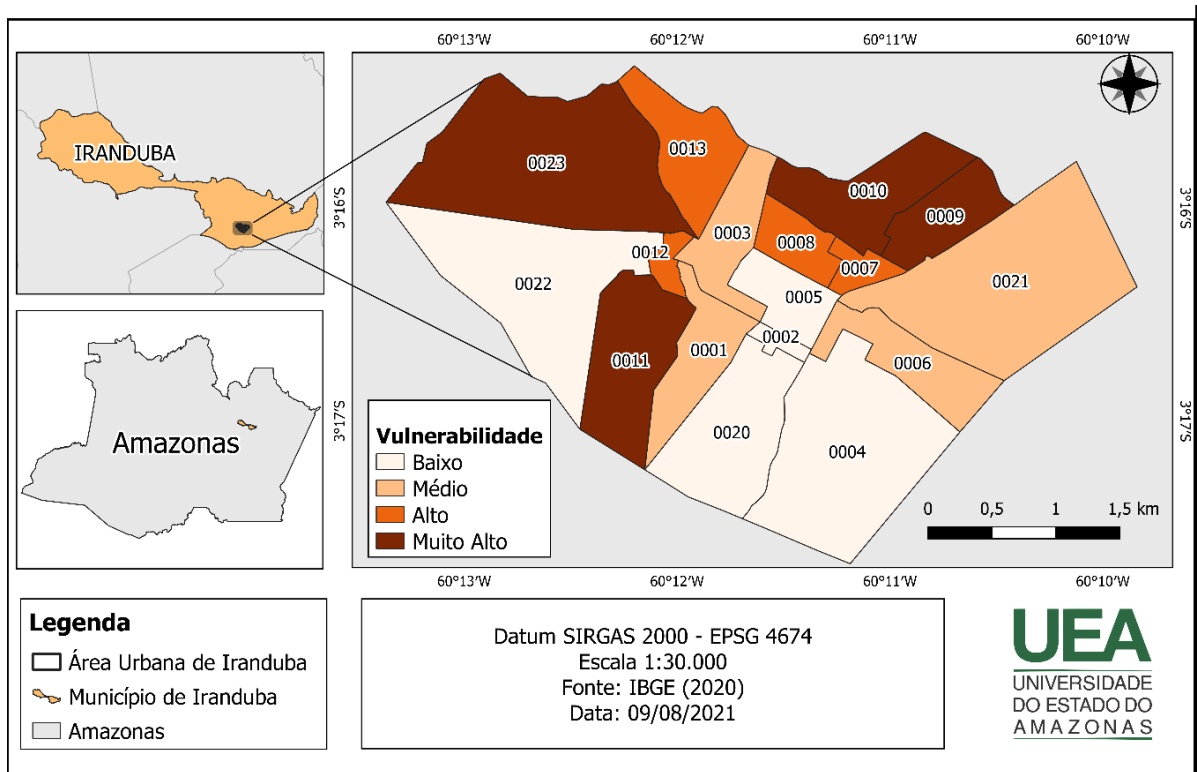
IRANDUBA

Amazonas

60°13'W 60°12'W 60°11'W 60°10'W

3°16'S 3°16'S

3°17'S 3°17'S

0023
0013
0003
0010
0009
0008
0007
0012
0022
0005
0021
0002
0001
0011
0006
0020
0004

Vulnerabilidade
Baixo
Médio
Alto
Muito Alto

0 0,5 1 1,5 km

60°13'W 60°12'W 60°11'W 60°10'W

Legenda
Área Urbana de Iranduba
Município de Iranduba
Amazonas

Datum SIRGAS 2000 - EPSG 4674
Escala 1:30.000
Fonte: IBGE (2020)
Data: 09/08/2021

UEA
UNIVERSIDADE DO ESTADO DO AMAZONAS